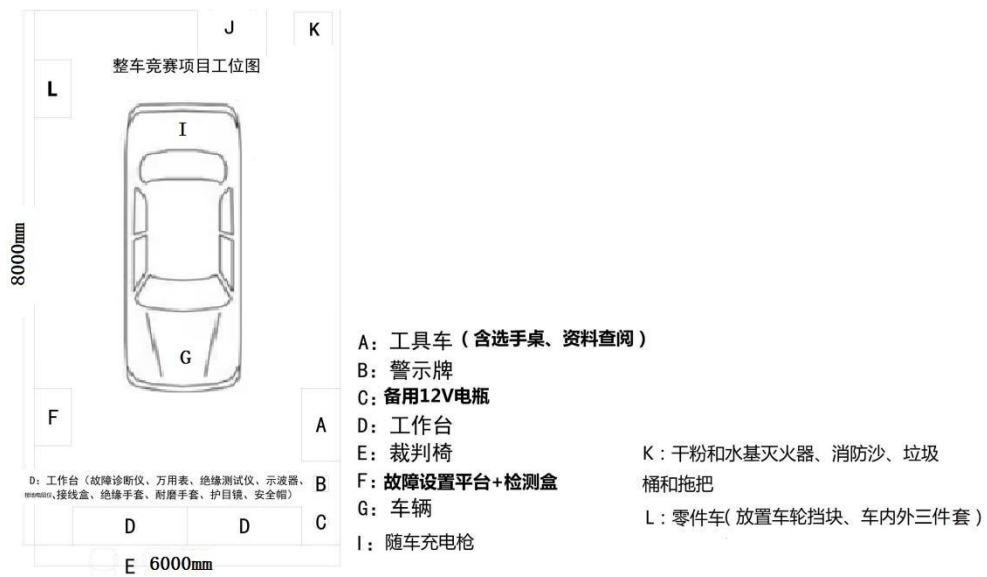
J K

整车竞赛项目工位图

L

I

8000㎜

G

F

A

D：工作台（故障诊断仪、万用表、绝缘测试仪、示波器、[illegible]、接线盒、绝缘手套、耐磨手套、护目镜、安全帽）

B

D D C

E 6000㎜

A：工具车（含选手桌、资料查阅）
B：警示牌
C：备用12V电瓶
D：工作台
E：裁判椅
F：故障设置平台+检测盒
G：车辆
I：随车充电枪

K：干粉和水基灭火器、消防沙、垃圾桶和拖把
L：零件车( 放置车轮挡块、车内外三件套 )